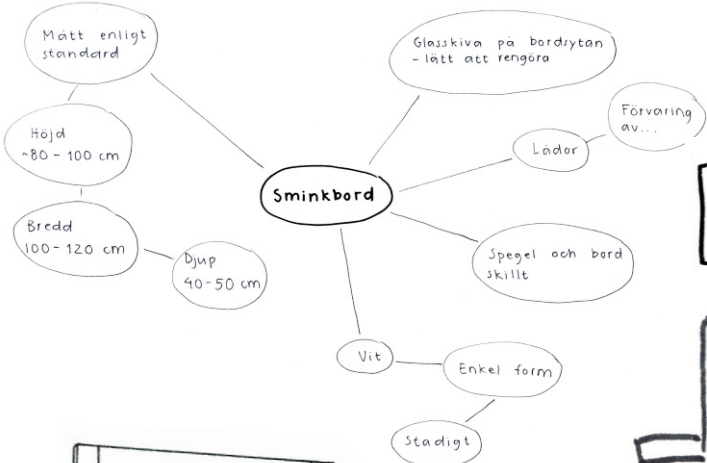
Mått enligt standard

Höjd ~80 - 100 cm

Bredd 100 - 120 cm

Djup 40-50 cm

Sminkbord

Glasskiva på bordsytan - lätt att rengöra

Förvaring av...

Lådor

Spegel och bord skillt

Vit

Enkel form

Stadigt